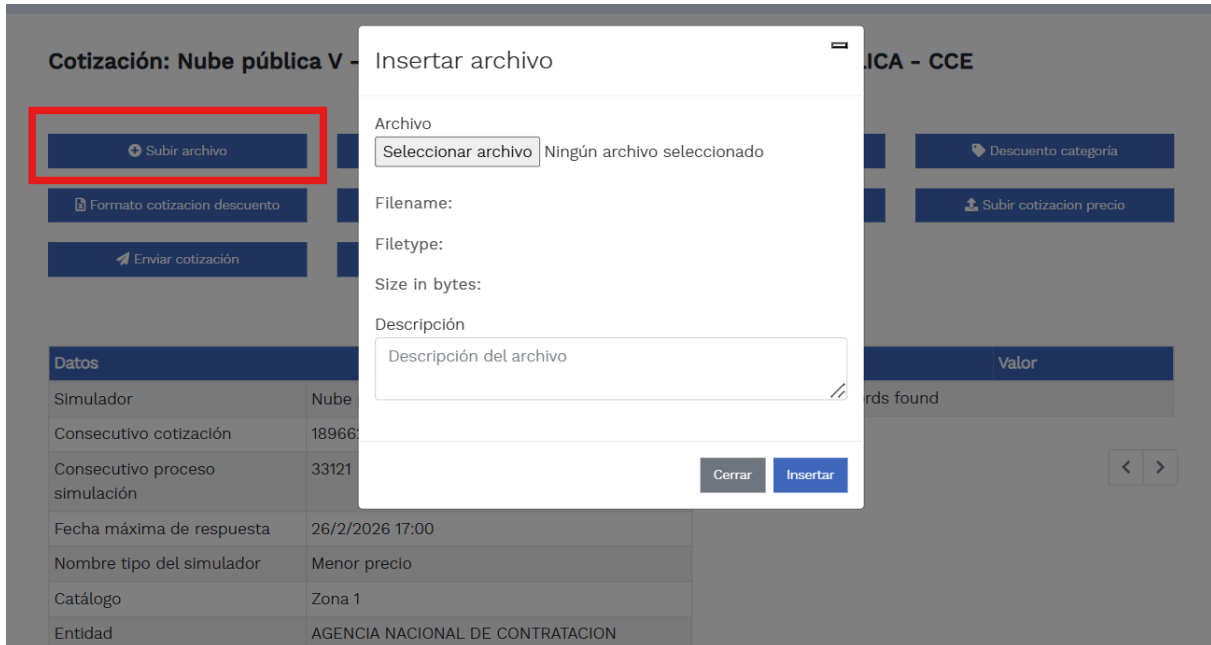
Cotización: Nube pública V - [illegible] LICA - CCE

Subir archivo

Descuento categoría

Formato cotizacion descuento

Subir cotizacion precio

Enviar cotización

| Datos | |
|---|---|
| Simulador | Nube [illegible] |
| Consecutivo cotización | 18966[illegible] |
| Consecutivo proceso simulación | 33121 |
| Fecha máxima de respuesta | 26/2/2026 17:00 |
| Nombre tipo del simulador | Menor precio |
| Catálogo | Zona 1 |
| Entidad | AGENCIA NACIONAL DE CONTRATACION |

Valor

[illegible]rds found

Insertar archivo

Archivo

Seleccionar archivo Ningún archivo seleccionado

Filename:

Filetype:

Size in bytes:

Descripción

Descripción del archivo

Cerrar

Insertar